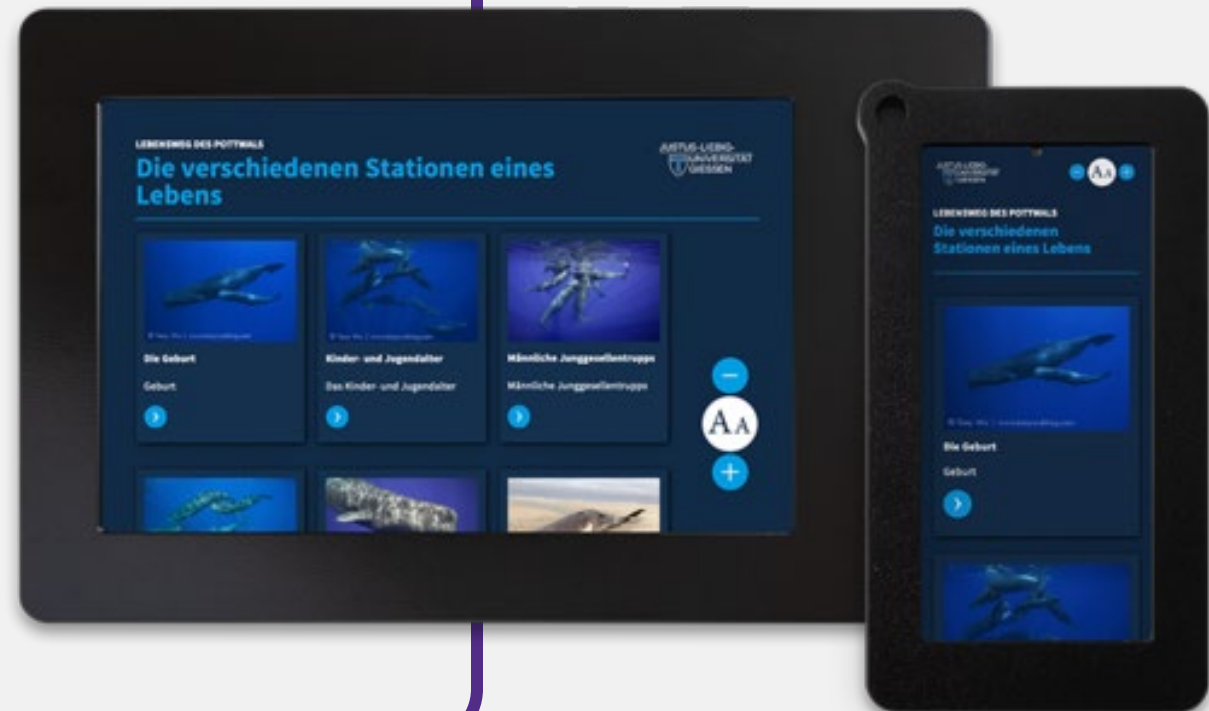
LEBENSWEG DES POTTWALS

Die verschiedenen Stationen eines Lebens

JUSTUS-LIEBIG-UNIVERSITÄT GIESSEN

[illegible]

Die Geburt

Geburt

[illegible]

Kinder- und Jugendalter

Das Kinder- und Jugendalter

Männliche Junggesellentrupps

Männliche Junggesellentrupps

−

AA

+

JUSTUS-LIEBIG-UNIVERSITÄT GIESSEN

− AA +

LEBENSWEG DES POTTWALS

Die verschiedenen Stationen eines Lebens

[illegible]

Die Geburt

Geburt